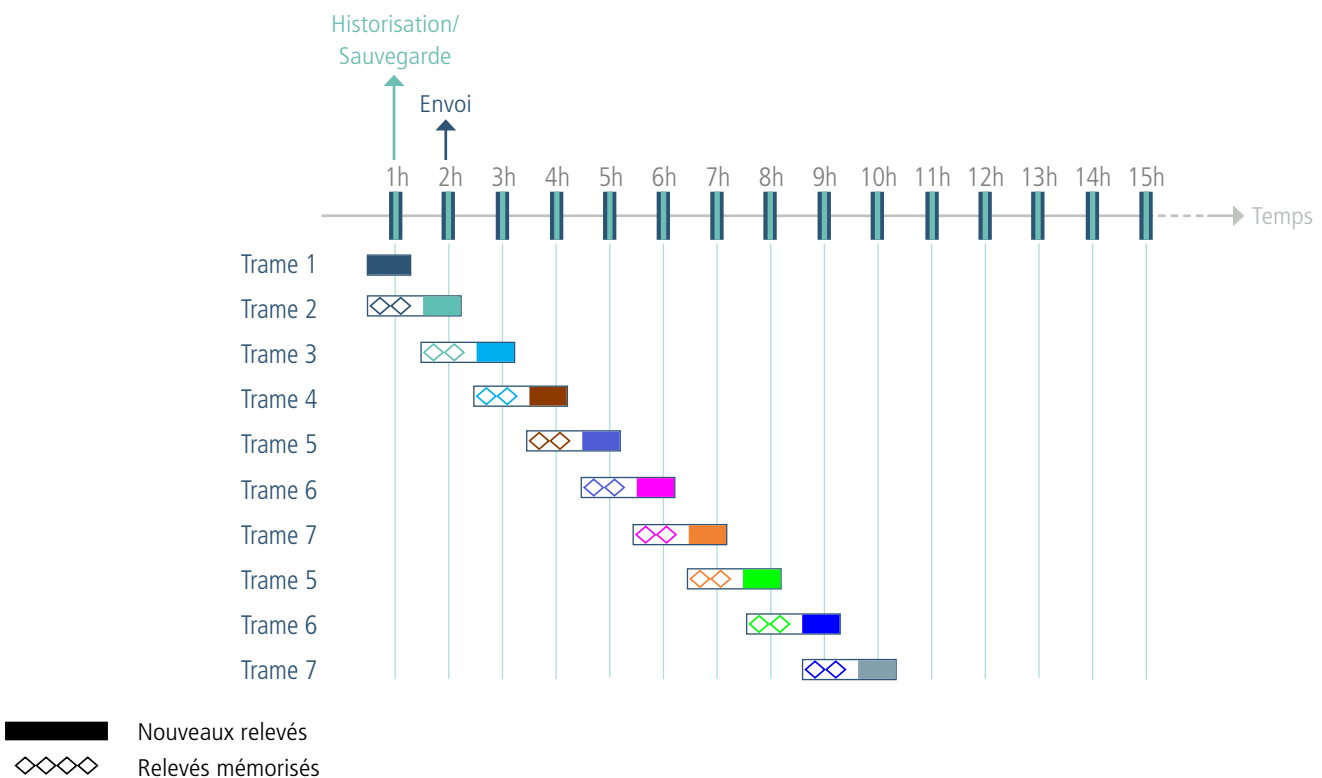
Historisation/
Sauvegarde

Envoi

1h 2h 3h 4h 5h 6h 7h 8h 9h 10h 11h 12h 13h 14h 15h

Temps

Trame 1
Trame 2
Trame 3
Trame 4
Trame 5
Trame 6
Trame 7
Trame 5
Trame 6
Trame 7

Nouveaux relevés
Relevés mémorisés